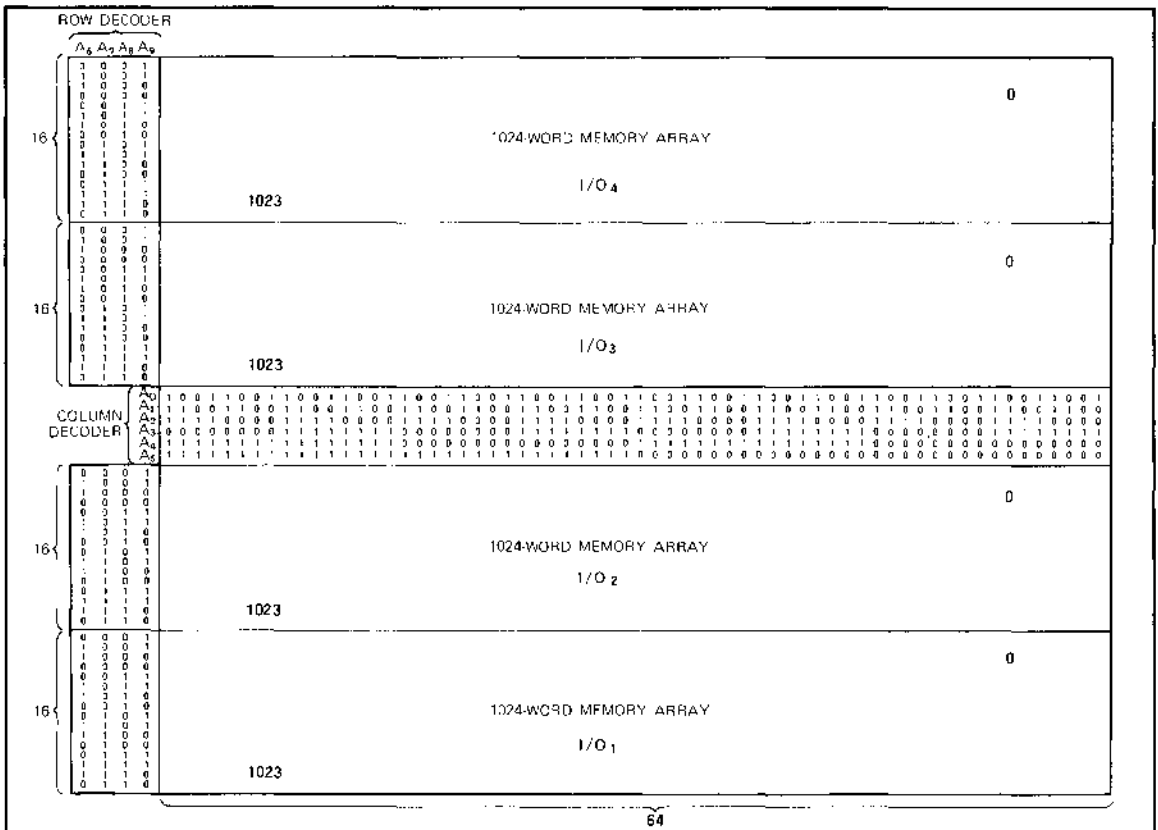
ROW DECODER

$A_6$ $A_7$ $A_8$ $A_9$

16

0

1024-WORD MEMORY ARRAY

$I/O_4$

1023

16

0

1024-WORD MEMORY ARRAY

$I/O_3$

1023

COLUMN DECODER

$A_0$ $A_1$ $A_2$ $A_3$ $A_4$ $A_5$

16

0

1024-WORD MEMORY ARRAY

$I/O_2$

1023

16

0

1024-WORD MEMORY ARRAY

$I/O_1$

1023

64